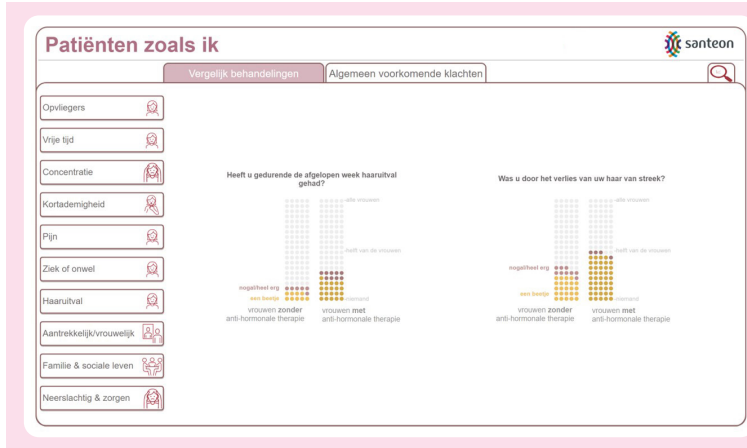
Patiënten zoals ik

santeon

Vergelijk behandelingen

Algemeen voorkomende klachten

Opvliegers

Vrije tijd

Concentratie

Kortademigheid

Pijn

Ziek of onwel

Haaruitval

Aantrekkelijk/vrouwelijk

Familie & sociale leven

Neerslachtig & zorgen

Heeft u gedurende de afgelopen week haaruitval gehad?

alle vrouwen

helft van de vrouwen

nogal/heel erg

een beetje

niemand

vrouwen zonder anti-hormonale therapie

vrouwen met anti-hormonale therapie

Was u door het verlies van uw haar van streek?

alle vrouwen

helft van de vrouwen

nogal/heel erg

een beetje

niemand

vrouwen zonder anti-hormonale therapie

vrouwen met anti-hormonale therapie